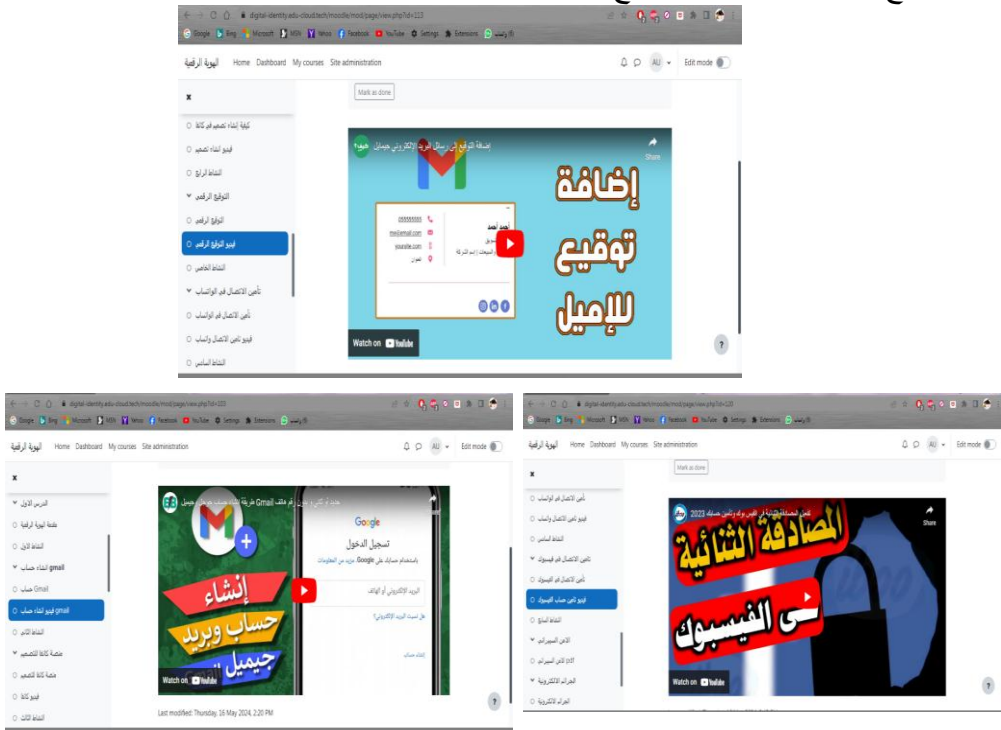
digital-identity.edu-cloud.tech/moodle/mod/page/view.php?id=223
Google Bing Microsoft MSN Wmo Facebook YouTube Settings Extensions واتساب

الهوية الرقمية Home Dashboard My courses Site administration
AU Edit mode

x
Mark as done

كيفية إنشاء تصميم في كانفا
فيديو انشاء تصميم
النشاط الرابع
التوقيع الرقمي
التوقيع الرقمي
فيديو التوقيع الرقمي
النشاط الخامس
تأمين الاتصال في الواتساب
تأمين الاتصال في الواتساب
فيديو تامين الاتصال واتساب
النشاط السادس

اضافة التوقيع إلى رسائل البريد الإلكتروني جيميل
Share
إضافة توقيع للإميل
Watch on YouTube
?

digital-identity.edu-cloud.tech/moodle/mod/page/view.php?id=223
الهوية الرقمية Home Dashboard My courses Site administration
AU Edit mode
x
الدرس الاول
منصة الهوية الرقمية
النشاط الاول
gmail انشاء حساب
Gmail حساب
gmail فيديو انشاء حساب
النشاط الثاني
منصة كانفا للتصميم
منصة كانفا للتصميم
فيديو كانفا
النشاط الثالث

Google
تسجيل الدخول
إنشاء حساب وبريد جيميل
Watch on YouTube
Last modified: Thursday, 16 May 2024, 2:20 PM
?

digital-identity.edu-cloud.tech/moodle/mod/page/view.php?id=225
الهوية الرقمية Home Dashboard My courses Site administration
AU Edit mode
x
Mark as done
تأمين الاتصال في الواتساب
فيديو تامين الاتصال واتساب
النشاط السادس
تأمين الاتصال في الفيسبوك
تأمين الاتصال في الفيسبوك
فيديو تامين حساب الفيسبوك
النشاط السابع
الامن السيبراني
الامن السيبراني
الجرائم الالكترونية
الجرائم الالكترونية

2023
Share
المصادقة الثنائية في الفيسبوك
Watch on YouTube
?